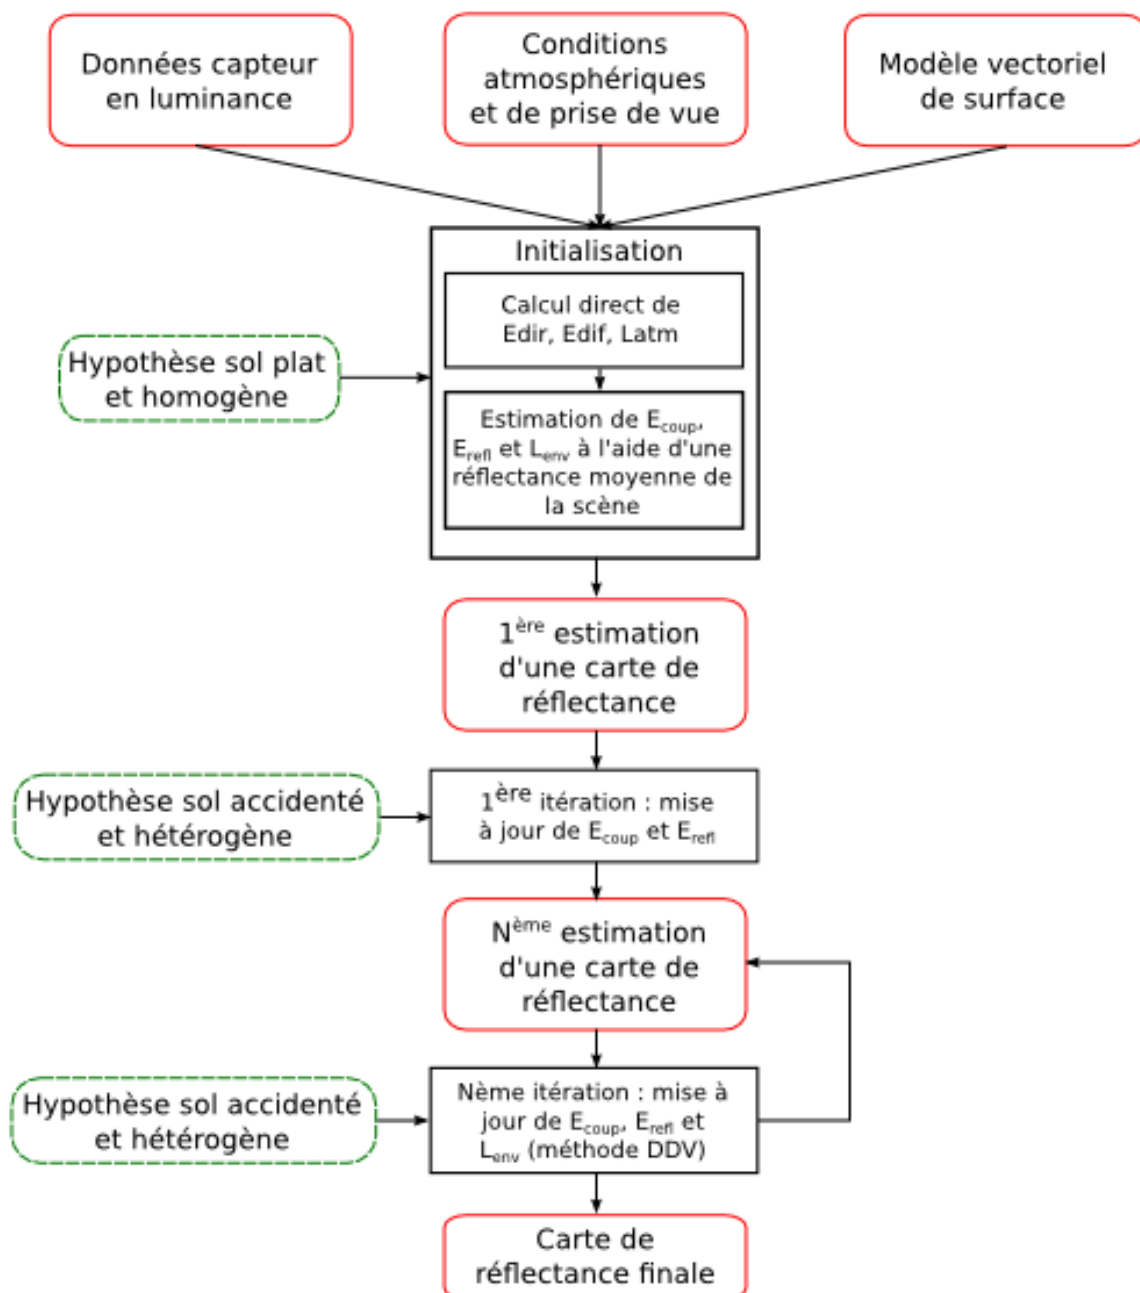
Données capteur en luminance

Conditions atmosphériques et de prise de vue

Modèle vectoriel de surface

Initialisation

Calcul direct de Edir, Edif, Latm

Hypothèse sol plat et homogène

Estimation de $E_{coup}$, $E_{refl}$ et $L_{env}$ à l'aide d'une réflectance moyenne de la scène

$1^{ère}$ estimation d'une carte de réflectance

Hypothèse sol accidenté et hétérogène

$1^{ère}$ itération : mise à jour de $E_{coup}$ et $E_{refl}$

$N^{ème}$ estimation d'une carte de réflectance

Hypothèse sol accidenté et hétérogène

Nème itération : mise à jour de $E_{coup}$, $E_{refl}$ et $L_{env}$ (méthode DDV)

Carte de réflectance finale